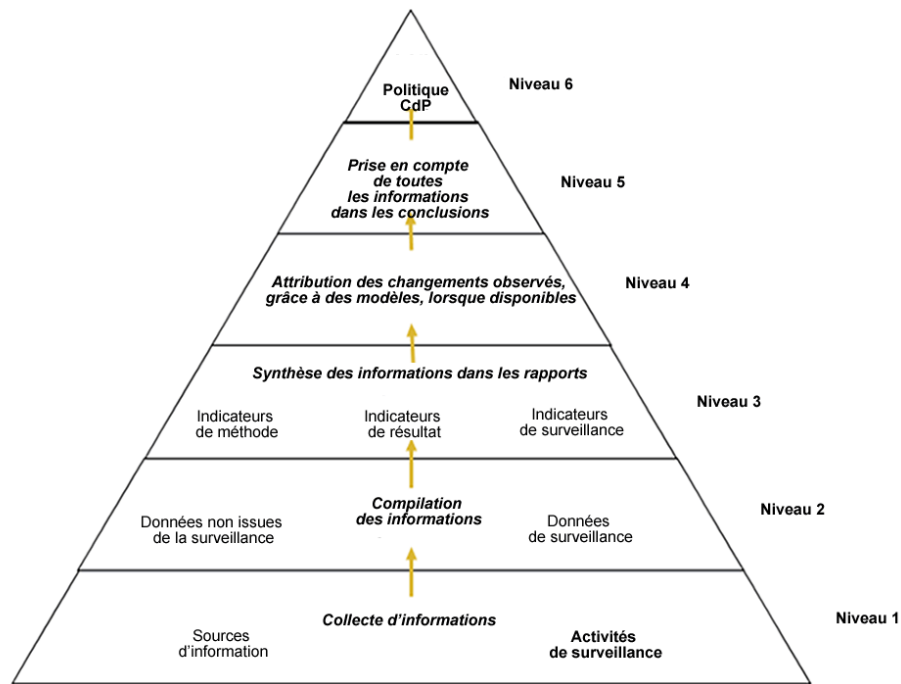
Politique CdP

Niveau 6

Prise en compte de toutes les informations dans les conclusions

Niveau 5

Attribution des changements observés, grâce à des modèles, lorsque disponibles

Niveau 4

Synthèse des informations dans les rapports

Indicateurs de méthode

Indicateurs de résultat

Indicateurs de surveillance

Niveau 3

Données non issues de la surveillance

Compilation des informations

Données de surveillance

Niveau 2

Collecte d'informations

Sources d'information

Activités de surveillance

Niveau 1